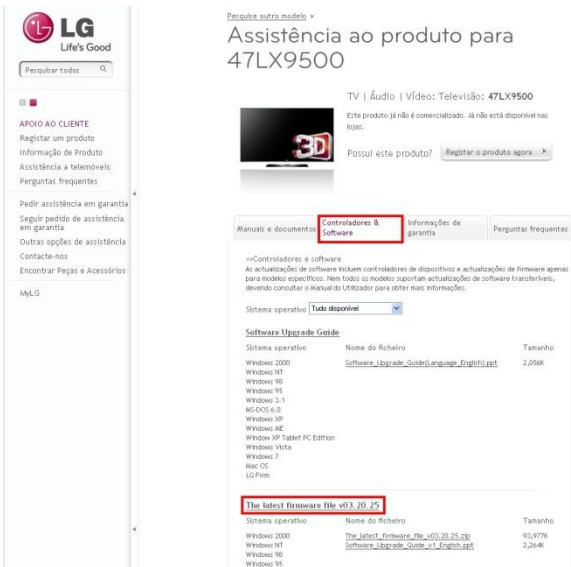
LG
Life's Good

Pesquisar todos

APOIO AO CLIENTE
Registar um produto
Informação de Produto
Assistência a telemóveis
Perguntas frequentes

Pedir assistência em garantia
Seguir pedido de assistência em garantia
Outras opções de assistência
Contacte-nos
Encontrar Peças e Acessórios

MyLG

Pesquise outro modelo »
Assistência ao produto para 47LX9500

TV | Áudio | Vídeo: Televisão: 47LX9500

Este produto já não é comercializado. Já não está disponível nas lojas.

3D

Possui este produto? Registar o produto agora

Manuais e documentos | Controladores & Software | Informações de garantia | Perguntas frequentes

<<Controladores e software
As actualizações de software incluem controladores de dispositivos e actualizações de firmware apenas para modelos específicos. Nem todos os modelos suportam actualizações de software transferíveis, devendo consultar o Manual do Utilizador para obter mais informações.

Sistema operativo Tudo disponível

Software Upgrade Guide

| Sistema operativo | Nome do ficheiro | Tamanho |
|---|---|---|
| Windows 2000<br>Windows NT<br>Windows 98<br>Windows 95<br>Windows 3.1<br>MS-DOS 6.0<br>Windows XP<br>Windows ME<br>Window XP Tablet PC Edition<br>Windows Vista<br>Windows 7<br>Mac OS<br>LG Firm | Software_Upgrade_Guide(Language_English).ppt | 2,056K |

The latest firmware file v03.20.25

| Sistema operativo | Nome do ficheiro | Tamanho |
|---|---|---|
| Windows 2000<br>Windows NT<br>Windows 98<br>Windows 95 | The_latest_firmware_file_v03.20.25.zip<br>Software_Upgrade_Guide_v1_English.ppt | 93,977K<br>2,264K |